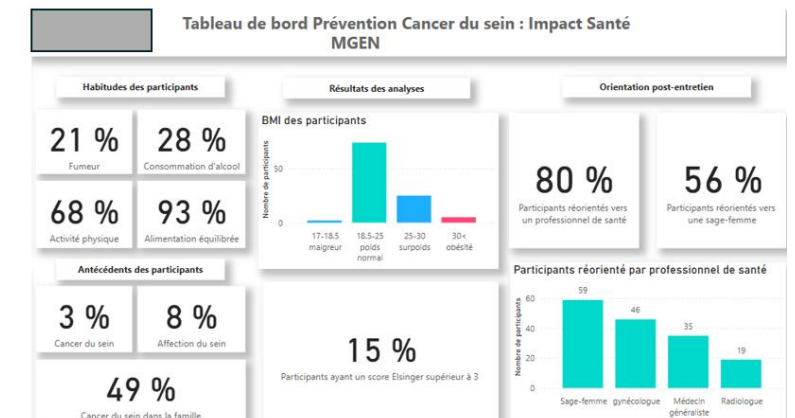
Tableau de bord Prévention Cancer du sein : Impact Santé
MGEN

Habitudes des participants

21 %
Fumeur

28 %
Consommation d'alcool

68 %
Activité physique

93 %
Alimentation équilibrée

Antécédents des participants

3 %
Cancer du sein

8 %
Affection du sein

49 %
Cancer du sein dans la famille

Résultats des analyses

BMI des participants

Nombre de participants

50

0

17-18.5 maigreur

18.5-25 poids normal

25-30 surpoids

30< obésité

15 %
Participants ayant un score Elsinger supérieur à 3

Orientation post-entretien

80 %
Participants réorientés vers un professionnel de santé

56 %
Participants réorientés vers une sage-femme

Participants réorienté par professionnel de santé

Nombre de participants

60
40
20
0

59
46
35
19

Sage-femme
gynécologue
Médecin généraliste
Radiologue